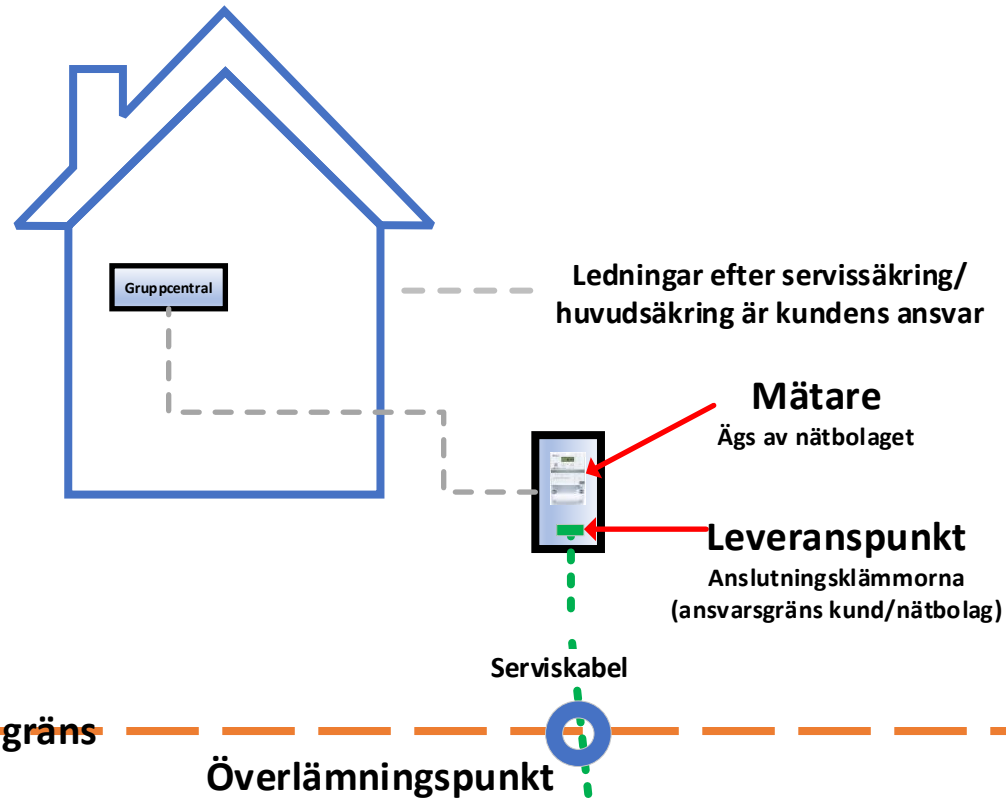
Gruppcentral

Ledningar efter servissäkring/ huvudsäkring är kundens ansvar

Mätare
Ägs av nätbolaget

Leveranspunkt
Anslutningsklämmorna
(ansvarsgräns kund/nätbolag)

Serviskabel

gräns

Överlämningspunkt